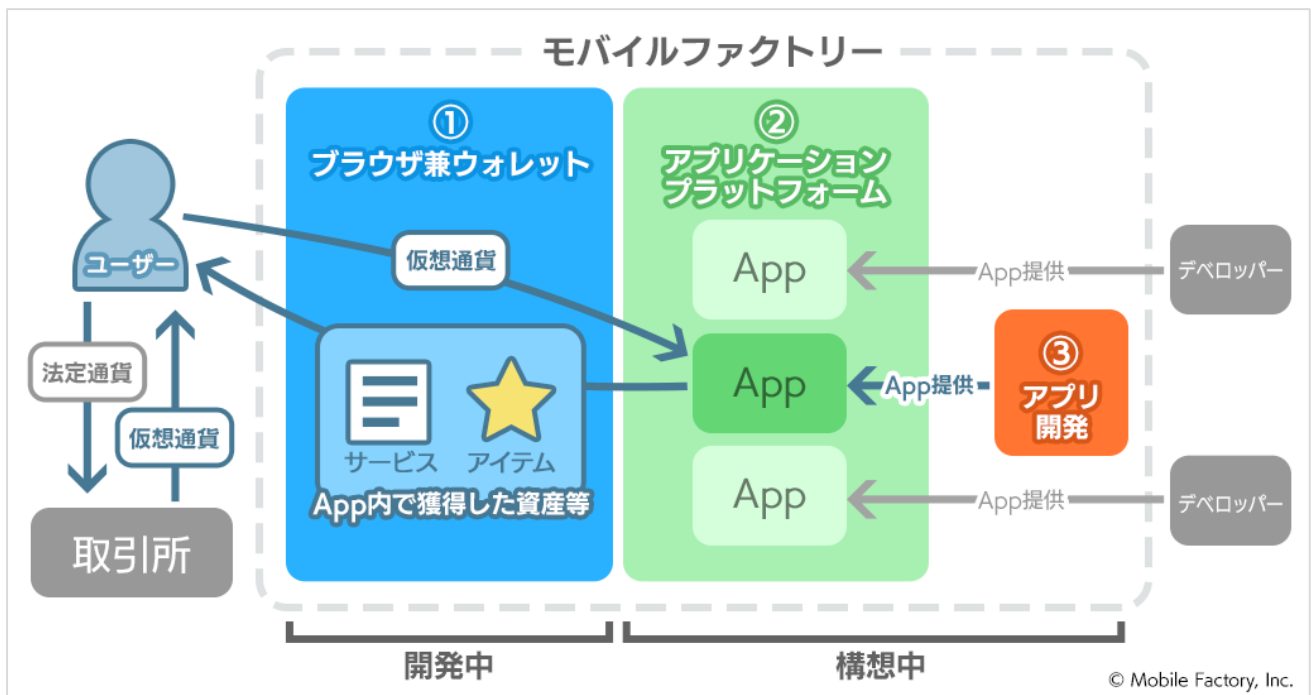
モバイルファクトリー

①
ブラウザ兼ウォレット

②
アプリケーション
プラットフォーム

ユーザー

仮想通貨

法定通貨

仮想通貨

取引所

サービス

アイテム

App内で獲得した資産等

App

App

App

App提供

App提供

App提供

デベロッパー

デベロッパー

③
アプリ
開発

開発中

構想中

© Mobile Factory, Inc.